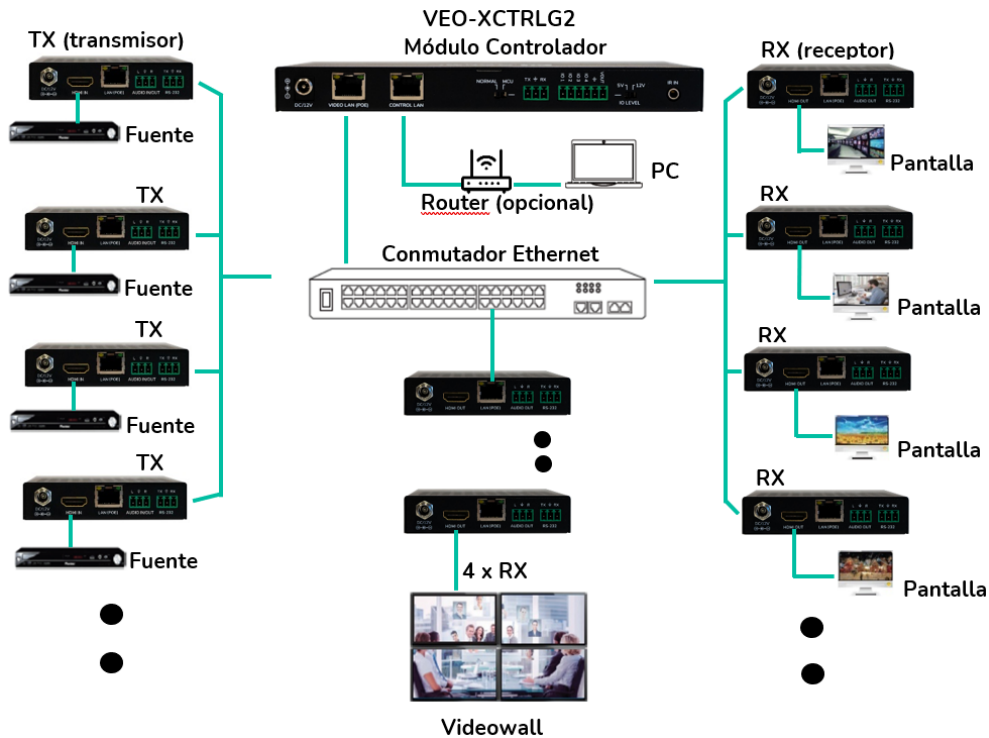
TX (transmisor)

Fuente

TX

Fuente

TX

Fuente

TX

Fuente

VEO-XCTRLG2
Módulo Controlador

DC/12V VIDEO LAN (POE) CONTROL LAN NORMAL MCU TX RX IO LEVEL 5V 12V IR IN

Router (opcional)

PC

Conmutador Ethernet

4 x RX

Videowall

RX (receptor)

Pantalla

RX

Pantalla

RX

Pantalla

RX

Pantalla